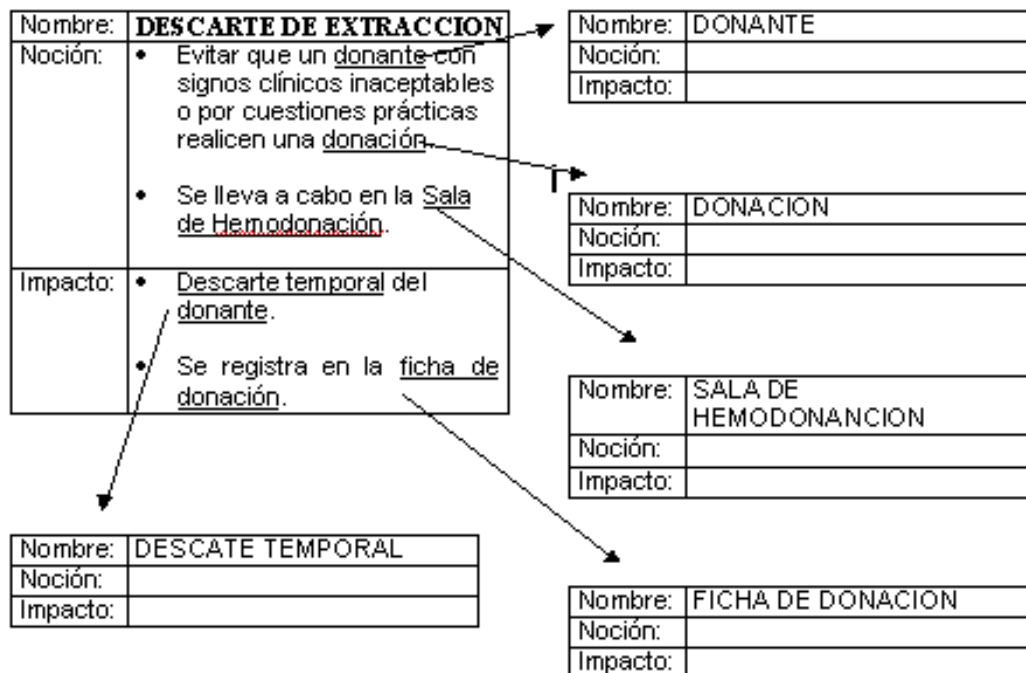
| Nombre: | DESCARTE DE EXTRACCION |
|---|---|
| Noción: | • Evitar que un donante con signos clínicos inaceptables o por cuestiones prácticas realicen una donación. • Se lleva a cabo en la Sala de Hemodonación. |
| Impacto: | • Descarte temporal del donante. • Se registra en la ficha de donación. |

| Nombre: | DONANTE |
|---|---|
| Noción: | |
| Impacto: | |

| Nombre: | DONACION |
|---|---|
| Noción: | |
| Impacto: | |

| Nombre: | SALA DE HEMODONANCION |
|---|---|
| Noción: | |
| Impacto: | |

| Nombre: | DESCATE TEMPORAL |
|---|---|
| Noción: | |
| Impacto: | |

| Nombre: | FICHA DE DONACION |
|---|---|
| Noción: | |
| Impacto: | |